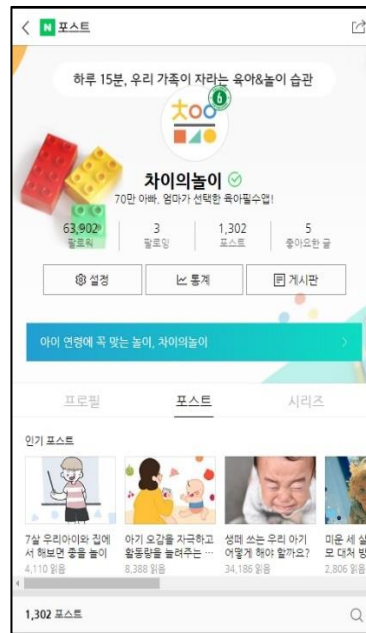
< N 포스트

하루 15분, 우리 가족이 자라는 육아&놀이 습관

차이의놀이

차이의놀이 ✓
70만 아빠, 엄마가 선택한 육아필수앱!

| 63,902 | 3 | 1,302 | 5 |
|---|---|---|---|
| 팔로워 | 팔로잉 | 포스트 | 좋아요한 글 |

설정 통계 게시판

아이 연령에 꼭 맞는 놀이, 차이의놀이 >

프로필 포스트 시리즈

인기 포스트

7살 우리아이와 집에서 해보면 좋을 놀이
4,110 읽음

아기 오감을 자극하고 활동량을 늘려주는 ...
8,388 읽음

생떼 쓰는 우리 아기 어떻게 해야 할까요?
34,186 읽음

미운 세 살 모 대처 방
2,806 읽음

1,302 포스트